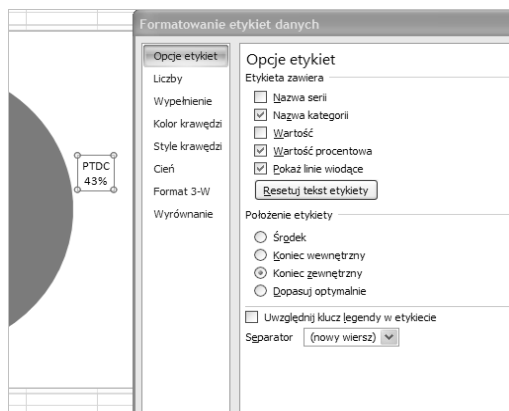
Formatowanie etykiet danych

PTDC
43%

Opcje etykiet
Liczby
Wypełnienie
Kolor krawędzi
Style krawędzi
Cień
Format 3-W
Wyrównanie

Opcje etykiet
Etykieta zawiera
Nazwa serii
Nazwa kategorii
Wartość
Wartość procentowa
Pokaż linie wiodące
Resetuj tekst etykiety

Położenie etykiety
Środek
Koniec wewnętrzny
Koniec zewnętrzny
Dopasuj optymalnie

Uwzględnij klucz legendy w etykiecie
Separator (nowy wiersz)